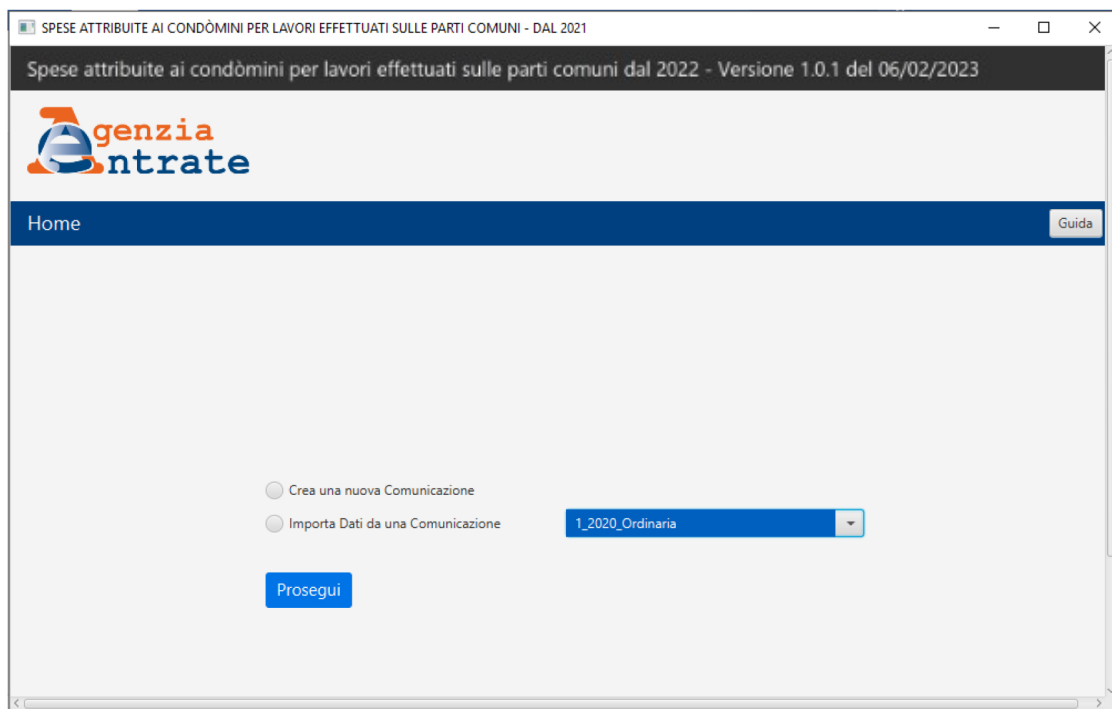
SPESE ATTRIBUITE AI CONDÒMINI PER LAVORI EFFETTUATI SULLE PARTI COMUNI - DAL 2021

Spese attribuite ai condòmini per lavori effettuati sulle parti comuni dal 2022 - Versione 1.0.1 del 06/02/2023

Agenzia Entrate

Home

Guida

Crea una nuova Comunicazione

Importa Dati da una Comunicazione

1_2020_Ordinaria

Prosegui